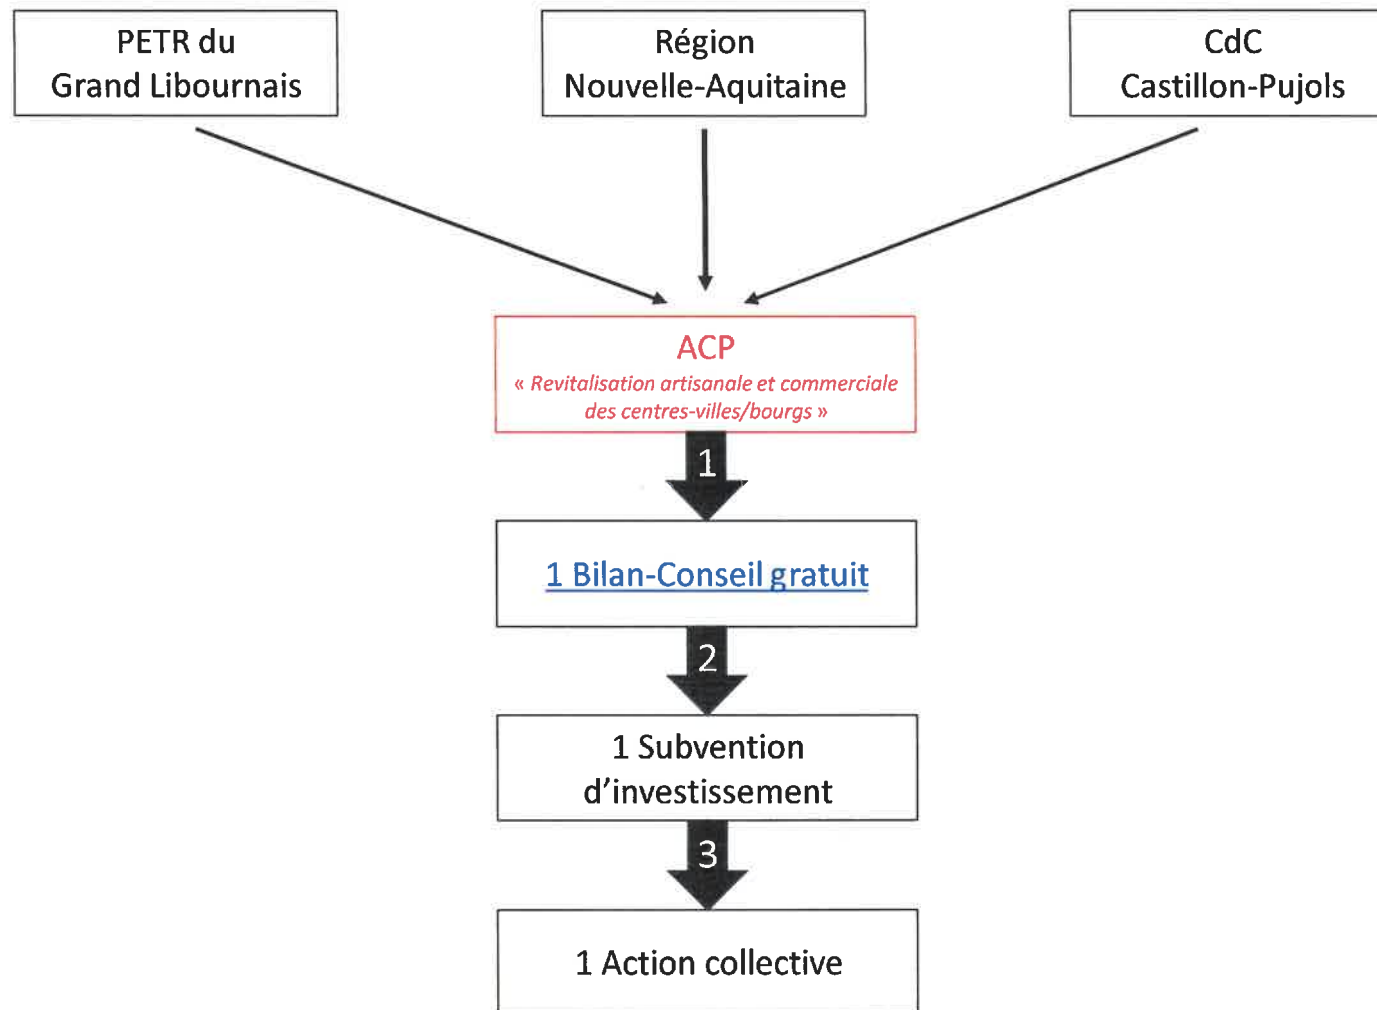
PETR du Grand Libournais

Région Nouvelle-Aquitaine

CdC Castillon-Pujols

ACP
« Revitalisation artisanale et commerciale des centres-villes/bourgs »

1

1 Bilan-Conseil gratuit

2

1 Subvention d'investissement

3

1 Action collective